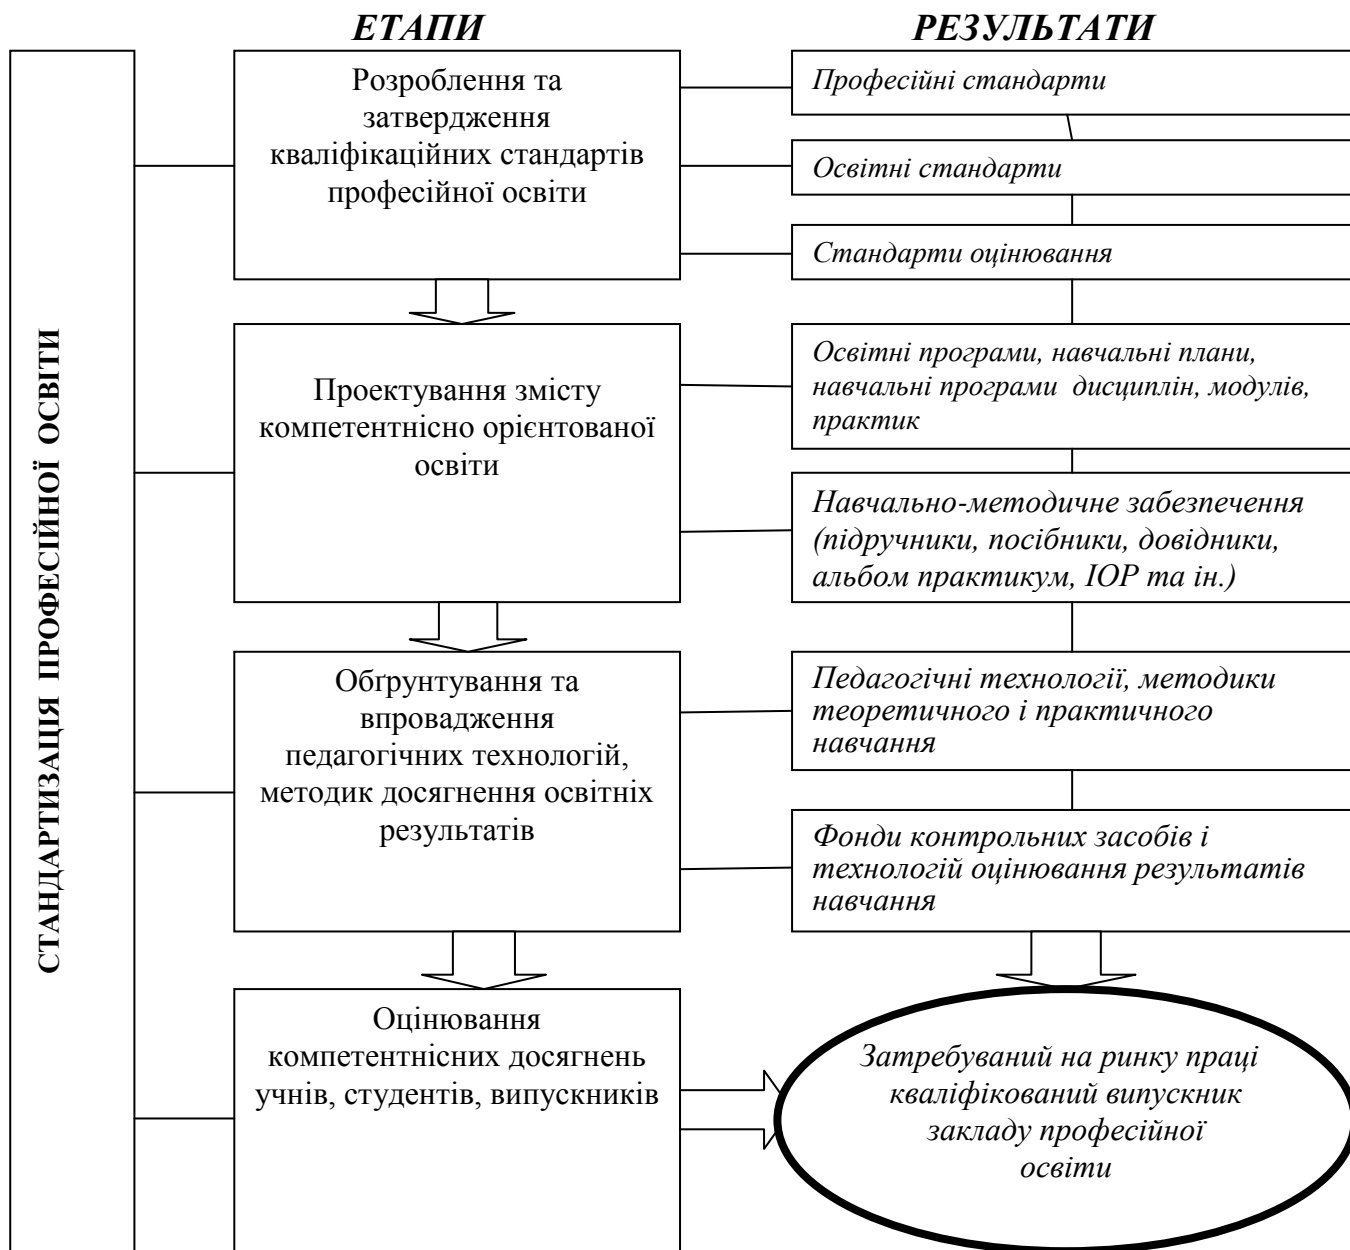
ЕТАПИ

РЕЗУЛЬТАТИ

СТАНДАРТИЗАЦІЯ ПРОФЕСІЙНОЇ ОСВІТИ

Розроблення та затвердження кваліфікаційних стандартів професійної освіти

Професійні стандарти

Освітні стандарти

Стандарти оцінювання

Проектування змісту компетентнісно орієнтованої освіти

Освітні програми, навчальні плани, навчальні програми дисциплін, модулів, практик

Навчально-методичне забезпечення (підручники, посібники, довідники, альбом практикум, ІОР та ін.)

Обґрунтування та впровадження педагогічних технологій, методик досягнення освітніх результатів

Педагогічні технології, методики теоретичного і практичного навчання

Фонди контрольних засобів і технологій оцінювання результатів навчання

Оцінювання компетентнісних досягнень учнів, студентів, випускників

Затребуваний на ринку праці кваліфікований випускник закладу професійної освіти